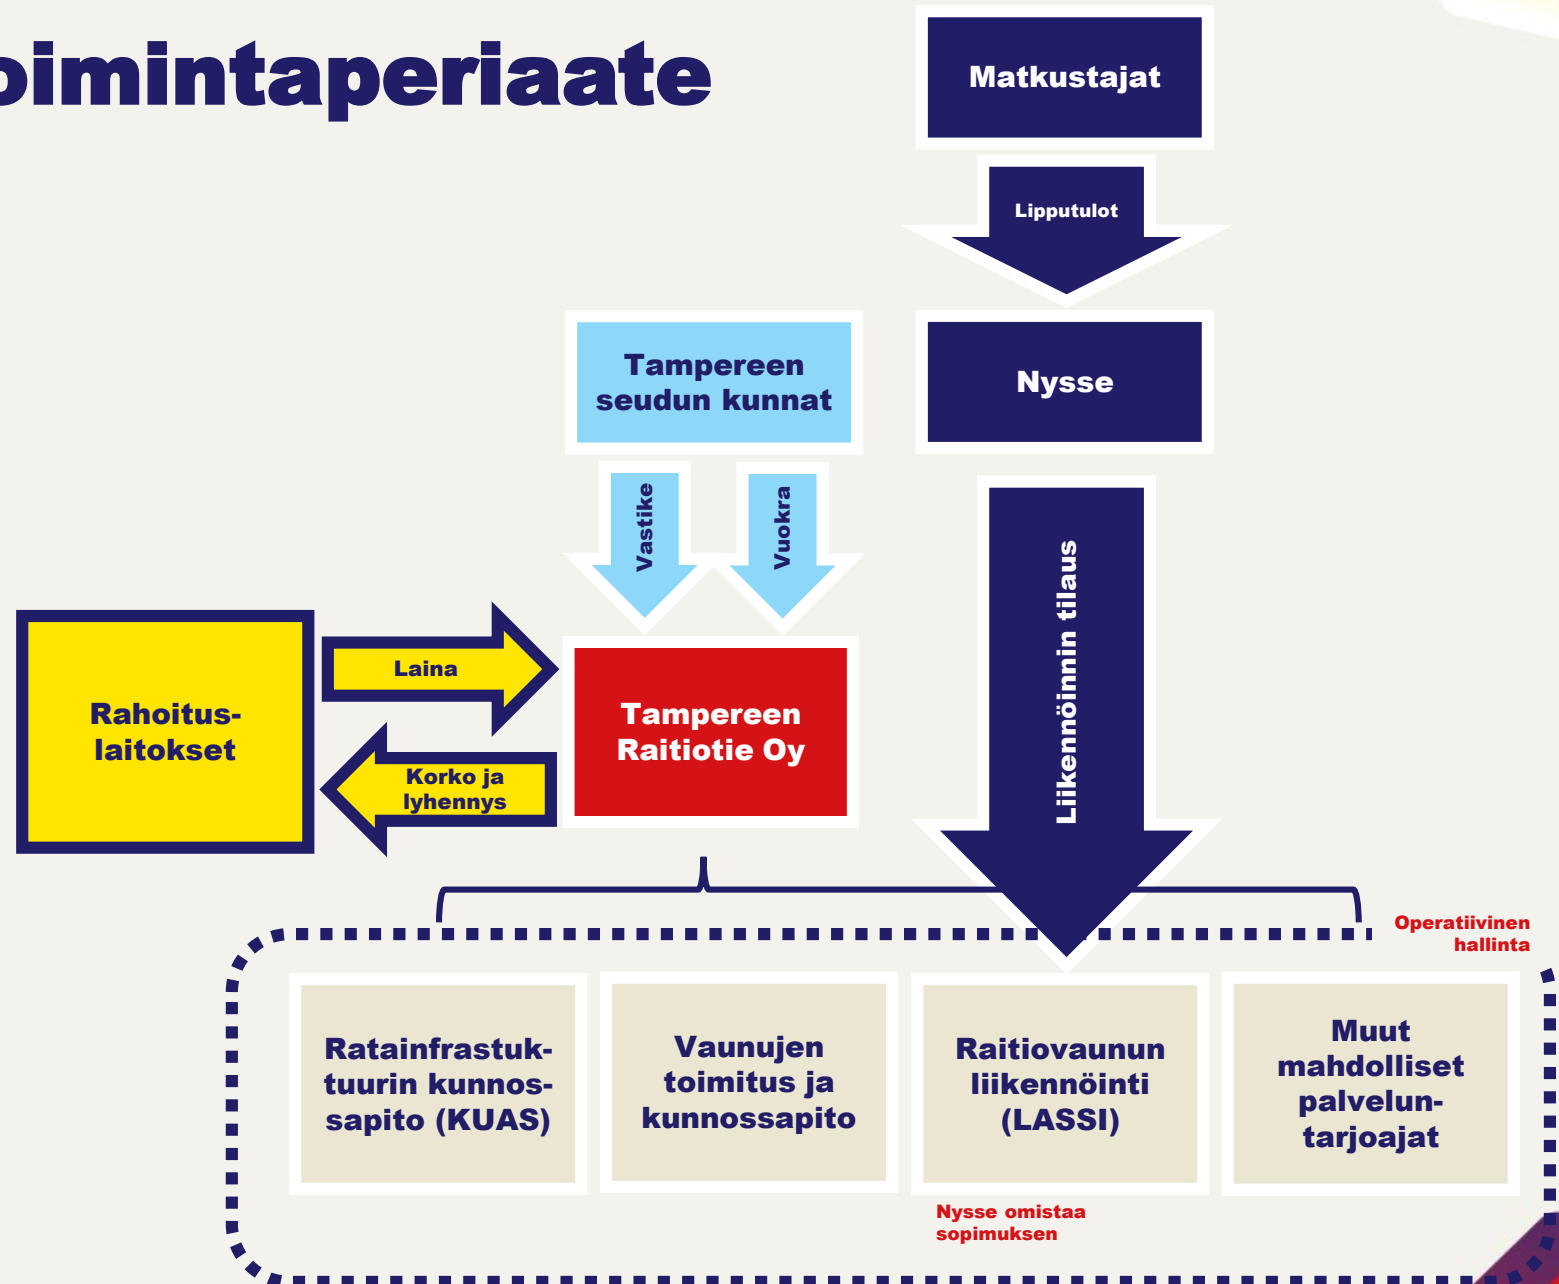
oimintaperiaate

Matkustajat

Lipputulot

Nysse

Tampereen seudun kunnat

Vastike

Vuokra

Liikennöinnin tilaus

Rahoitus-laitokset

Laina

Korko ja lyhennys

Tampereen Raitiotie Oy

Operatiivinen hallinta

Ratainfrastuktuurin kunnossapito (KUAS)

Vaunujen toimitus ja kunnossapito

Raitiovaunun liikennöinti (LASSI)

Muut mahdolliset palvelun-tarjoajat

Nysse omistaa sopimuksen